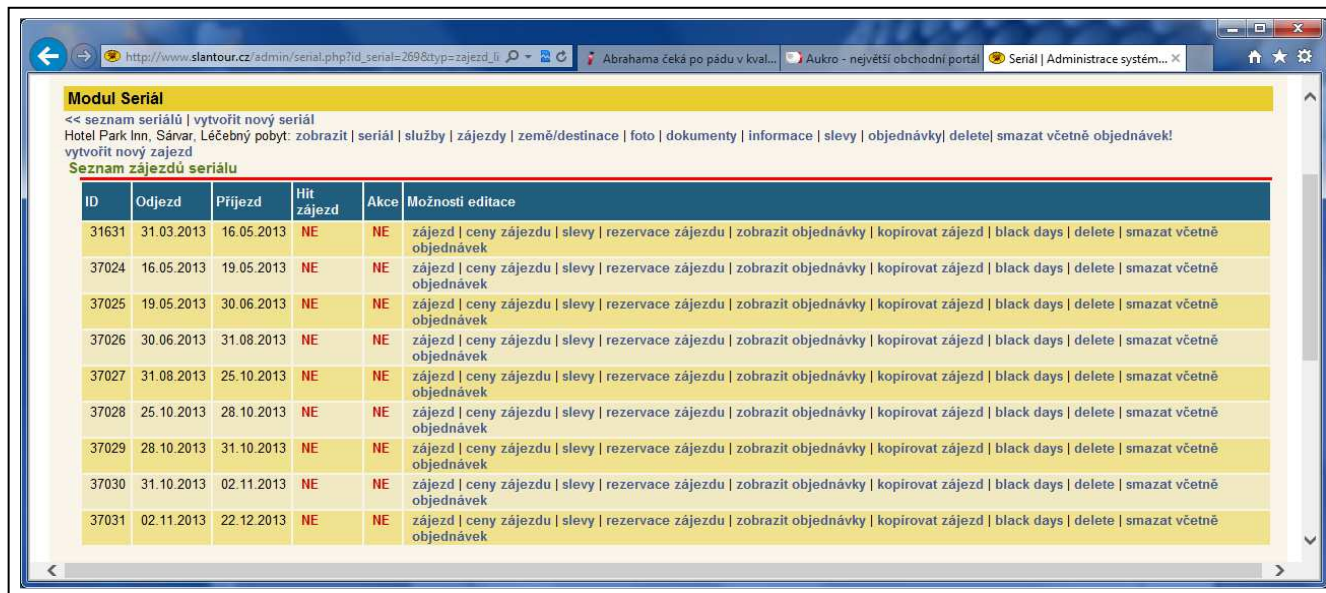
http://www.slantour.cz/admin/serial.php?id_serial=269&typ=zajezd_li

Abrahama čeká po pádu v kval...

Aukro - největší obchodní portál

Seriál | Administrace systém...

Modul Seriál

<< seznam seriálů | vytvořit nový seriál

Hotel Park Inn, Sárvar, Léčebný pobyt: zobrazit | seriál | služby | zájezdy | země/destinace | foto | dokumenty | informace | slevy | objednávky| delete| smazat včetně objednávek!

vytvořit nový zajezd

Seznam zájezdů seriálu

| ID | Odjezd | Příjezd | Hit zájezd | Akce | Možnosti editace |
|---|---|---|---|---|---|
| 31631 | 31.03.2013 | 16.05.2013 | NE | NE | zájezd \| ceny zájezdu \| slevy \| rezervace zájezdu \| zobrazit objednávky \| kopírovat zájezd \| black days \| delete \| smazat včetně objednávek |
| 37024 | 16.05.2013 | 19.05.2013 | NE | NE | zájezd \| ceny zájezdu \| slevy \| rezervace zájezdu \| zobrazit objednávky \| kopírovat zájezd \| black days \| delete \| smazat včetně objednávek |
| 37025 | 19.05.2013 | 30.06.2013 | NE | NE | zájezd \| ceny zájezdu \| slevy \| rezervace zájezdu \| zobrazit objednávky \| kopírovat zájezd \| black days \| delete \| smazat včetně objednávek |
| 37026 | 30.06.2013 | 31.08.2013 | NE | NE | zájezd \| ceny zájezdu \| slevy \| rezervace zájezdu \| zobrazit objednávky \| kopírovat zájezd \| black days \| delete \| smazat včetně objednávek |
| 37027 | 31.08.2013 | 25.10.2013 | NE | NE | zájezd \| ceny zájezdu \| slevy \| rezervace zájezdu \| zobrazit objednávky \| kopírovat zájezd \| black days \| delete \| smazat včetně objednávek |
| 37028 | 25.10.2013 | 28.10.2013 | NE | NE | zájezd \| ceny zájezdu \| slevy \| rezervace zájezdu \| zobrazit objednávky \| kopírovat zájezd \| black days \| delete \| smazat včetně objednávek |
| 37029 | 28.10.2013 | 31.10.2013 | NE | NE | zájezd \| ceny zájezdu \| slevy \| rezervace zájezdu \| zobrazit objednávky \| kopírovat zájezd \| black days \| delete \| smazat včetně objednávek |
| 37030 | 31.10.2013 | 02.11.2013 | NE | NE | zájezd \| ceny zájezdu \| slevy \| rezervace zájezdu \| zobrazit objednávky \| kopírovat zájezd \| black days \| delete \| smazat včetně objednávek |
| 37031 | 02.11.2013 | 22.12.2013 | NE | NE | zájezd \| ceny zájezdu \| slevy \| rezervace zájezdu \| zobrazit objednávky \| kopírovat zájezd \| black days \| delete \| smazat včetně objednávek |